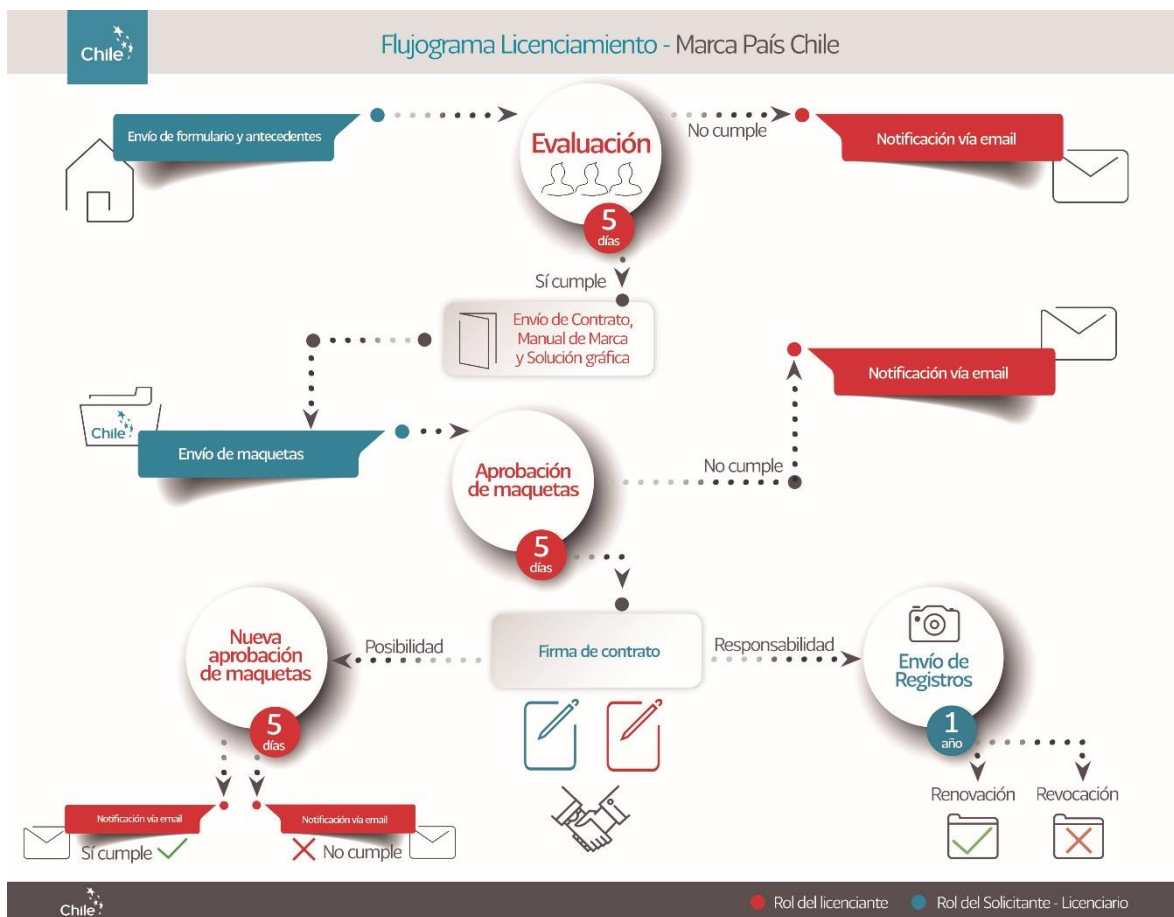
Chile

Flujograma Licenciamiento - Marca País Chile

Envío de formulario y antecedentes

Evaluación

5 días

No cumple

Notificación vía email

Sí cumple

Envío de Contrato, Manual de Marca y Solución gráfica

Notificación vía email

Chile

Envío de maquetas

Aprobación de maquetas

No cumple

5 días

Nueva aprobación de maquetas

Posibilidad

Firma de contrato

Responsabilidad

Envío de Registros

5 días

1 año

Notificación vía email

Notificación vía email

Sí cumple

No cumple

Renovación

Revocación

Chile

Rol del licenciante

Rol del Solicitante - Licenciario